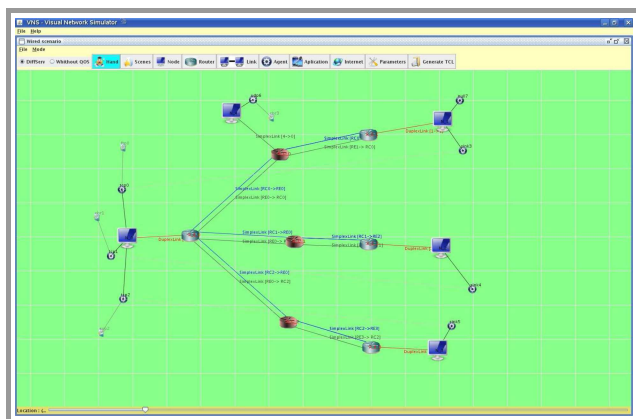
VNS - Visual Network Simulator

File Help

Wired scenario

File Mode

DiffServ Without QOS Hand Scenes Node Router Link Agent Aplication Internet Parameters Generate TCL

SimplexLink [RC1->RB2]
SimplexLink [RB2->RC1]
SimplexLink [RC2->RB3]
SimplexLink [RB3->RC2]
SimplexLink [RC0->RB0]
SimplexLink [RB0->RC0]
SimplexLink [RC1->RB1]
SimplexLink [RB1->RC1]
SimplexLink [RC2->RB0]
SimplexLink [RB0->RC2]
DuplexLink
DuplexLink
DuplexLink
DuplexLink

Location: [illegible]